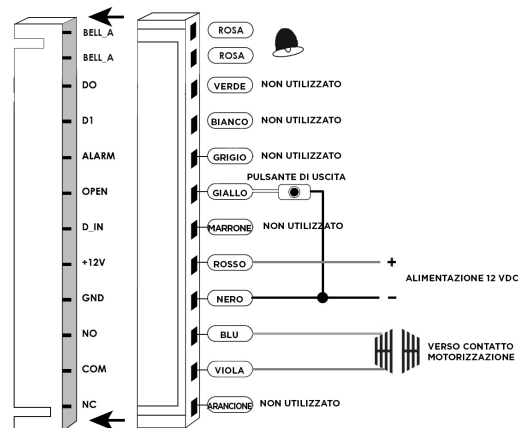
BELL_A
BELL_A
DO
D1
ALARM
OPEN
D_IN
+12V
GND
NO
COM
NC

ROSA
ROSA
VERDE NON UTILIZZATO
BIANCO NON UTILIZZATO
GRIGIO NON UTILIZZATO
PULSANTE DI USCITA
GIALLO
MARRONE NON UTILIZZATO
ROSSO
+
ALIMENTAZIONE 12 VDC
NERO
–
BLU
VERSO CONTATTO MOTORIZZAZIONE
VIOLA
ARANCIONE NON UTILIZZATO